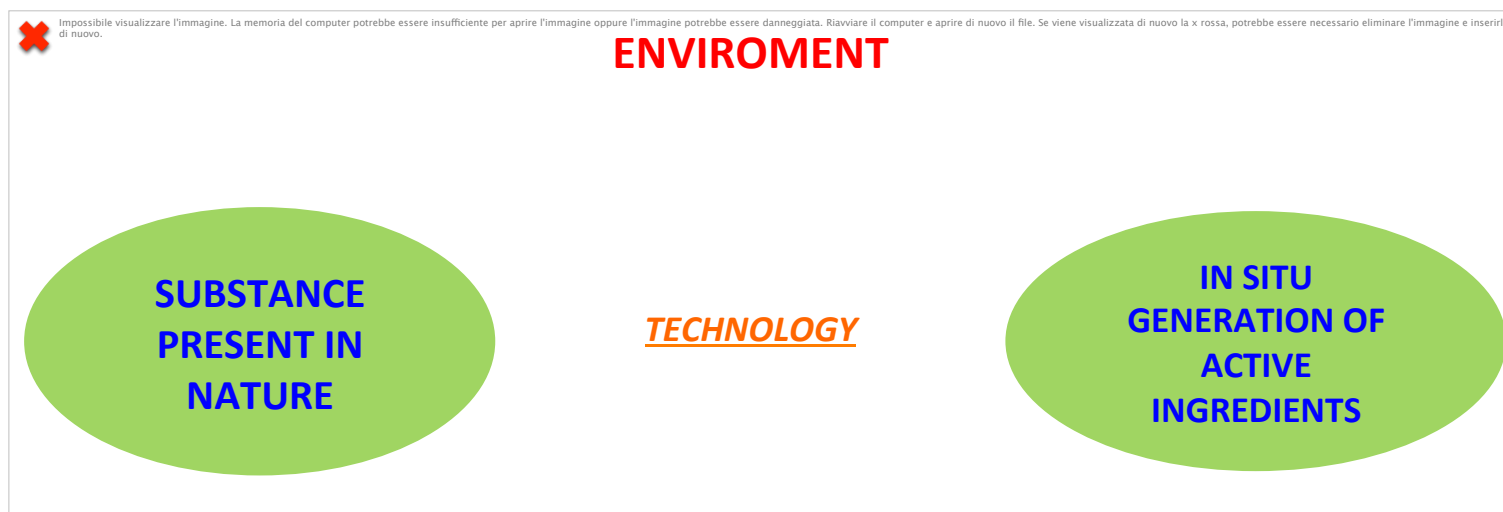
Impossibile visualizzare l'immagine. La memoria del computer potrebbe essere insufficiente per aprire l'immagine oppure l'immagine potrebbe essere danneggiata. Riavviare il computer e aprire di nuovo il file. Se viene visualizzata di nuovo la x rossa, potrebbe essere necessario eliminare l'immagine e inserirl di nuovo.

ENVIROMENT

SUBSTANCE PRESENT IN NATURE

TECHNOLOGY

IN SITU GENERATION OF ACTIVE INGREDIENTS